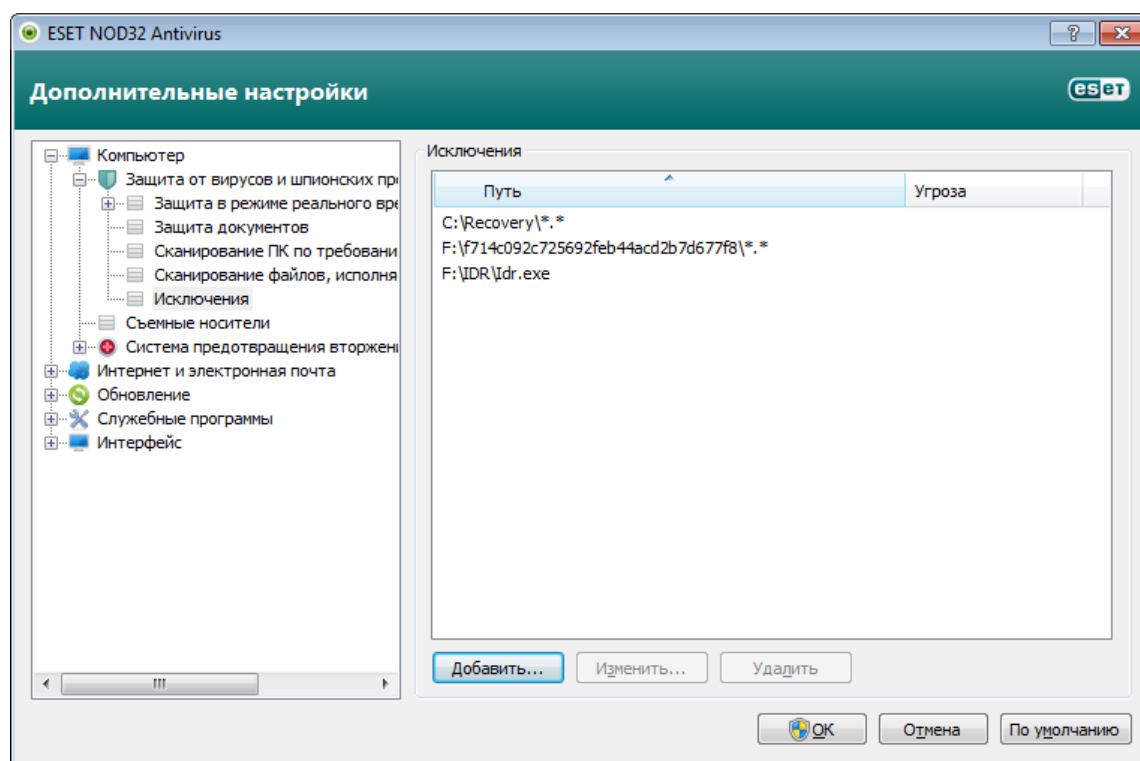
ESET NOD32 Antivirus

Дополнительные настройки

eset

Компьютер
Защита от вирусов и шпионских пр
Защита в режиме реального вре
Защита документов
Сканирование ПК по требовани
Сканирование файлов, исполня
Исключения
Съемные носители
Система предотвращения вторжен
Интернет и электронная почта
Обновление
Служебные программы
Интерфейс

Исключения

| Путь | Угроза |
|---|---|
| C:\Recovery\*.* | |
| F:\f714c092c725692feb44acd2b7d677f8\*.* | |
| F:\IDR\Idr.exe | |

Добавить... Изменить... Удалить

OK Отмена По умолчанию